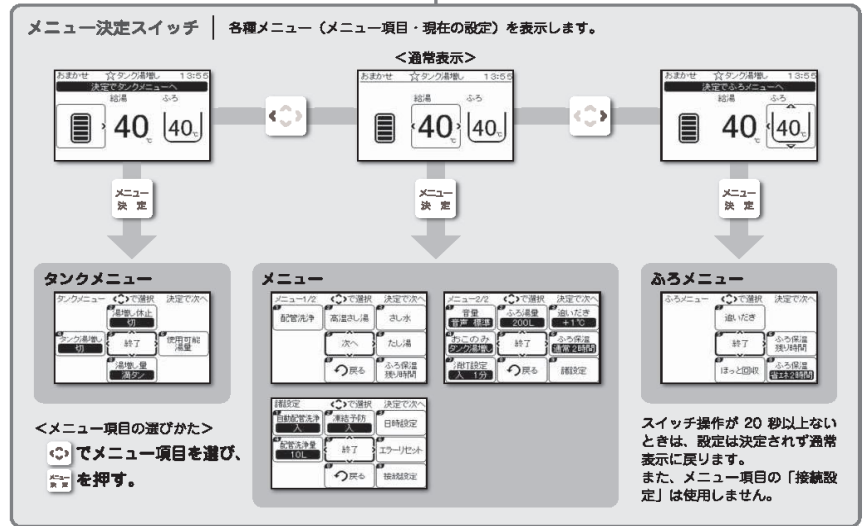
メニュー決定スイッチ | 各種メニュー（メニュー項目・現在の設定）を表示します。

<通常表示>

おまかせ ☆タンク湯増し 13:55
決定でタンクメニューへ
給湯 ふろ
40 40

おまかせ ☆タンク湯増し 13:55
給湯 ふろ
40 40

おまかせ ☆タンク湯増し 13:55
決定でふろメニューへ
給湯 ふろ
40 40

メニュー 決定

メニュー 決定

メニュー 決定

タンクメニュー

タンクメニュー で選択 決定で次へ
湯増し休止 切
タンク湯増し 切
終了
使用可能湯量
湯増し量 満タン

メニュー

メニュー1/2 で選択 決定で次へ
配管洗浄
高温さし湯
さし水
次へ
たし湯
戻る
ふろ保温 残時間

メニュー2/2 で選択 決定で次へ
音量 音声 標準
ふろ湯量 200L
追いだき +1℃
おこのみ タンク湯増し
終了
ふろ保温 通常2時間
沸上設定 入 1分
戻る
詳細設定

詳細設定 で選択 決定で次へ
自動配管洗浄 入
凍結予防 入
日時設定
配管洗浄量 10L
終了
エラーリセット
戻る
接続設定

ふろメニュー

ふろメニュー で選択 決定で次へ
追いだき
終了
ふろ保温 残時間
ほっと回収
ふろ保温 通常2時間

<メニュー項目の選びかた>
でメニュー項目を選び、
を押す。

スイッチ操作が 20 秒以上ないときは、設定は決定されず通常表示に戻ります。
また、メニュー項目の「接続設定」は使用しません。